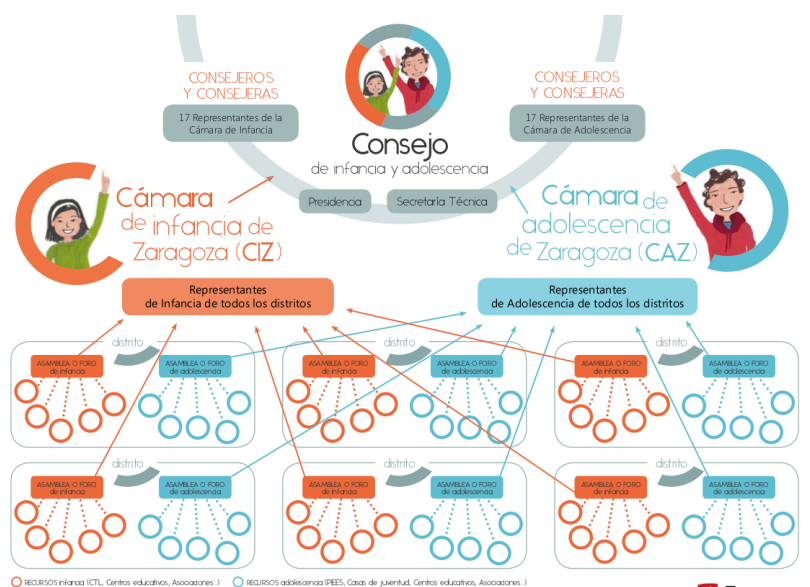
CONSEJEROS Y CONSEJERAS

17 Representantes de la Cámara de Infancia

CONSEJEROS Y CONSEJERAS

17 Representantes de la Cámara de Adolescencia

Consejo de infancia y adolescencia

Presidencia

Secretaría Técnica

Cámara de infancia de Zaragoza (CIZ)

Cámara de adolescencia de Zaragoza (CAZ)

Representantes de Infancia de todos los distritos

Representantes de Adolescencia de todos los distritos

distrito

ASAMBLEA O FORO de infancia

ASAMBLEA O FORO de adolescencia

distrito

ASAMBLEA O FORO de infancia

ASAMBLEA O FORO de adolescencia

distrito

ASAMBLEA O FORO de infancia

ASAMBLEA O FORO de adolescencia

distrito

ASAMBLEA O FORO de infancia

ASAMBLEA O FORO de adolescencia

distrito

ASAMBLEA O FORO de infancia

ASAMBLEA O FORO de adolescencia

distrito

ASAMBLEA O FORO de infancia

ASAMBLEA O FORO de adolescencia

RECURSOS infancia (CTL, Centros educativos, Asociaciones...)

RECURSOS adolescencia (PIEES, Casas de juventud, Centros educativos, Asociaciones...)